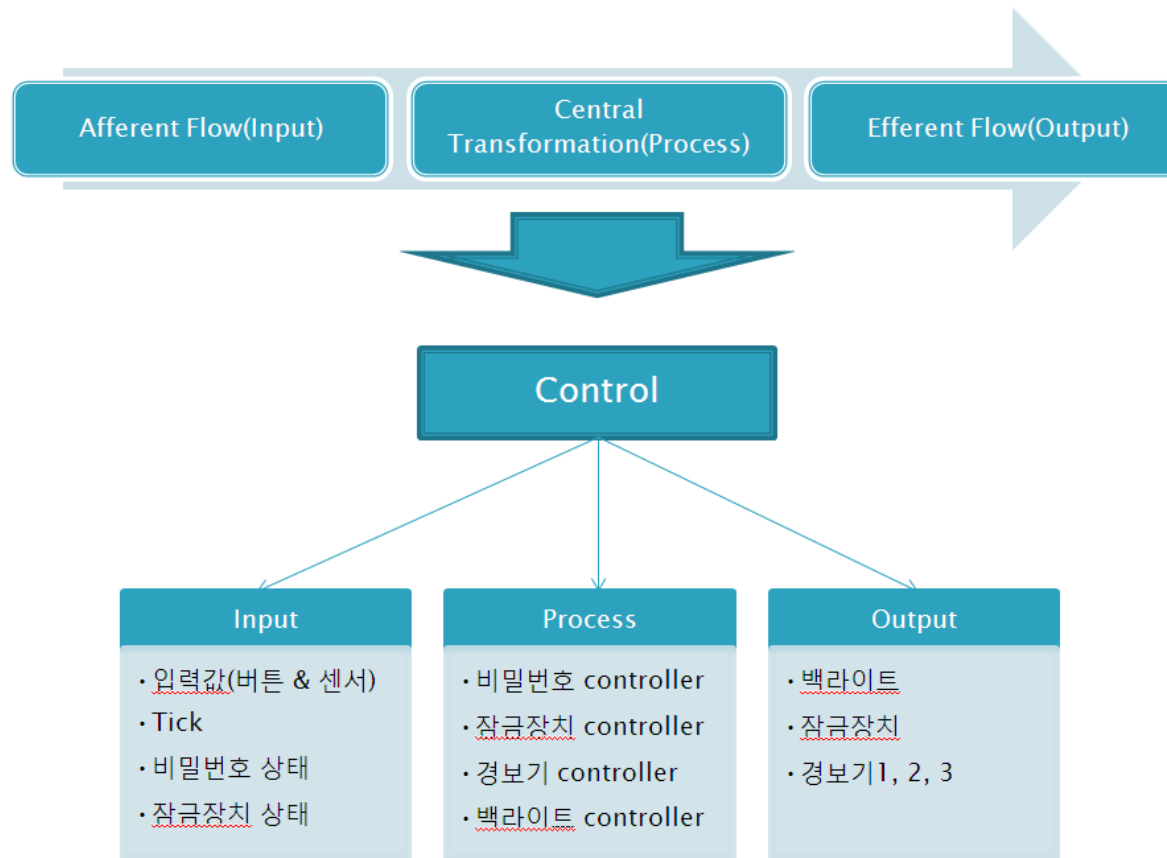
Afferent Flow(Input)

Central Transformation(Process)

Efferent Flow(Output)

Control

Input

• 입력값(버튼 & 센서)
• Tick
• 비밀번호 상태
• 잠금장치 상태

Process

• 비밀번호 controller
• 잠금장치 controller
• 경보기 controller
• 백라이트 controller

Output

• 백라이트
• 잠금장치
• 경보기1, 2, 3